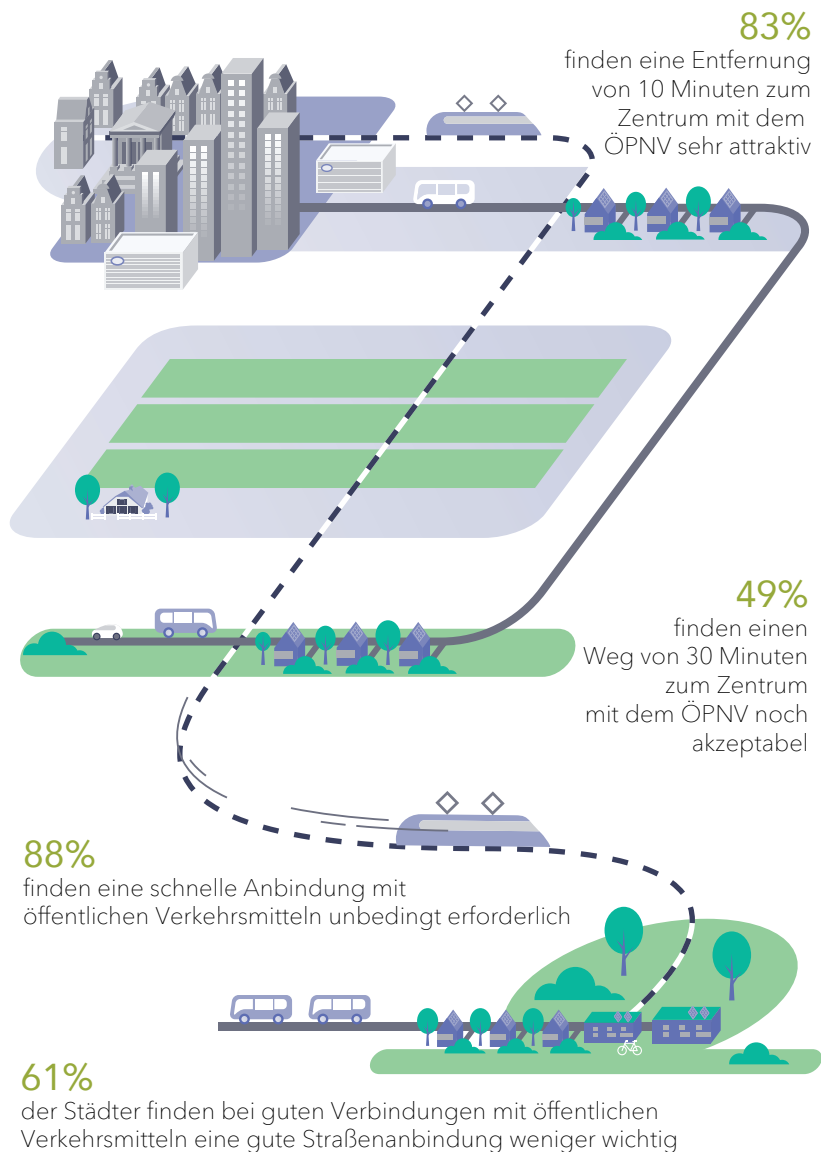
83%
finden eine Entfernung von 10 Minuten zum Zentrum mit dem ÖPNV sehr attraktiv

49%
finden einen Weg von 30 Minuten zum Zentrum mit dem ÖPNV noch akzeptabel

88%
finden eine schnelle Anbindung mit öffentlichen Verkehrsmitteln unbedingt erforderlich

61%
der Städter finden bei guten Verbindungen mit öffentlichen Verkehrsmitteln eine gute Straßenanbindung weniger wichtig